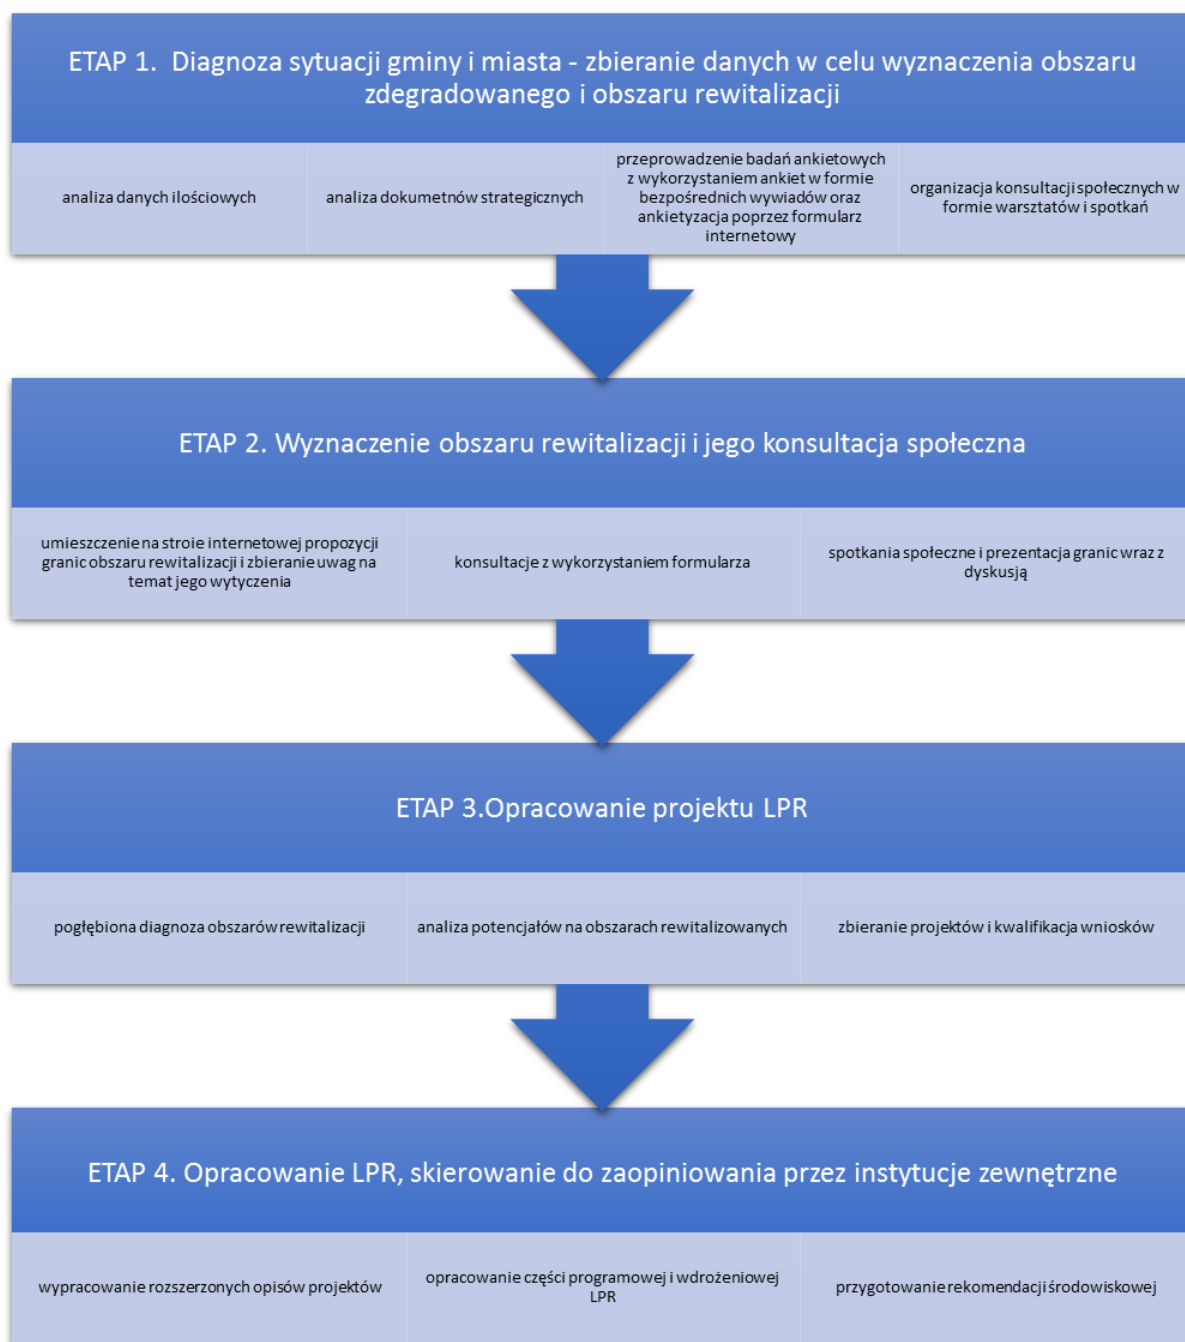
ETAP 1. Diagnoza sytuacji gminy i miasta - zbieranie danych w celu wyznaczenia obszaru zdegradowanego i obszaru rewitalizacji

analiza danych ilościowych

analiza dokumetnów strategicznych

przeprowadzenie badań ankietowych z wykorzystaniem ankiet w formie bezpośrednich wywiadów oraz ankietyzacja poprzez formularz internetowy

organizacja konsultacji społecznych w formie warsztatów i spotkań

ETAP 2. Wyznaczenie obszaru rewitalizacji i jego konsultacja społeczna

umieszczenie na stroie internetowej propozycji granic obszaru rewitalizacji i zbieranie uwag na temat jego wytyczenia

konsultacje z wykorzystaniem formularza

spotkania społeczne i prezentacja granic wraz z dyskusją

ETAP 3.Opracowanie projektu LPR

pogłębiona diagnoza obszarów rewitalizacji

analiza potencjałów na obszarach rewitalizowanych

zbieranie projektów i kwalifikacja wniosków

ETAP 4. Opracowanie LPR, skierowanie do zaopiniowania przez instytucje zewnętrzne

wypracowanie rozszerzonych opisów projektów

opracowanie części programowej i wdrożeniowej LPR

przygotowanie rekomendacji środowiskowej